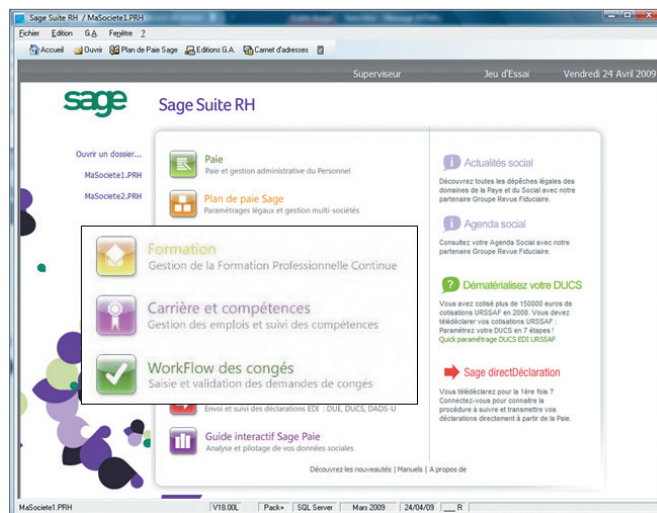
Sage Suite RH / MaSociete1.PRH

Fichier Edition G.A. Fenêtre ?

Accueil Ouvrir Plan de Paie Sage Editions G.A. Carnet d'adresses

Superviseur Jeu d'Essai Vendredi 24 Avril 2009

sage

Sage Suite RH

Ouvrir un dossier...

MaSociete1.PRH

MaSociete2.PRH

Paie
Paie et gestion administrative du Personnel

Plan de paie Sage
Paramétrages légaux et gestion multi-sociétés

Formation
Gestion de la Formation Professionnelle Continue

Carrière et compétences
Gestion des emplois et suivi des compétences

WorkFlow des congés
Saisie et validation des demandes de congés

Envoi et suivi des déclarations EDI : DUE, DUCS, DADS-U

Guide interactif Sage Paie
Analyse et pilotage de vos données sociales

Actualités social
Découvrez toutes les dépêches légales des domaines de la Paye et du Social avec notre partenaire Groupe Revue Fiduciaire.

Agenda social
Consultez votre Agenda Social avec notre partenaire Groupe Revue Fiduciaire.

Dématérialisez votre DUCS
Vous avez cotisé plus de 150000 euros de cotisations URSSAF en 2000. Vous devez télédéclarer vos cotisations URSSAF : Paramétrez votre DUCS en 7 étapes !
Quick paramétrage DUCS EDI URSSAF

Sage directDéclaration
Vous télédéclarez pour la 1ère fois ? Connectez-vous pour connaître la procédure à suivre et transmettre vos déclarations directement à partir de la Paie.

Découvrez les nouveautés | Manuels | A propos de

MaSociete1.PRH V18.00L Pack+ SQL Server Mars 2009 24/04/09 R